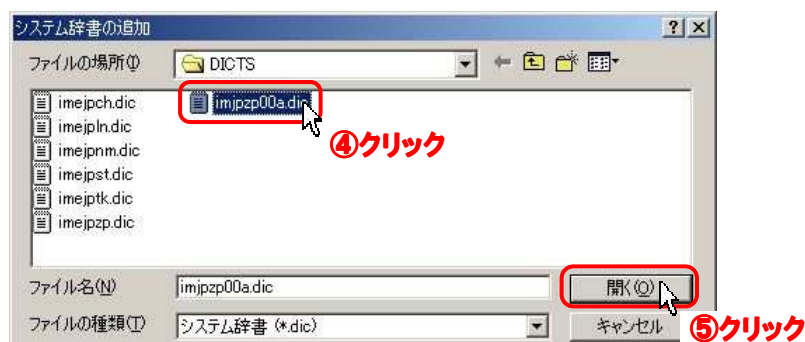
システム辞書の追加

?

ファイルの場所(I)

DICTS

imejpch.dic
imejpln.dic
imejpnm.dic
imejpst.dic
imejptk.dic
imejpzp.dic

imjpzp00a.dic

④クリック

ファイル名(N)

imjpzp00a.dic

開く(O)

ファイルの種類(T)

システム辞書 (*.dic)

キャンセル

⑤クリック